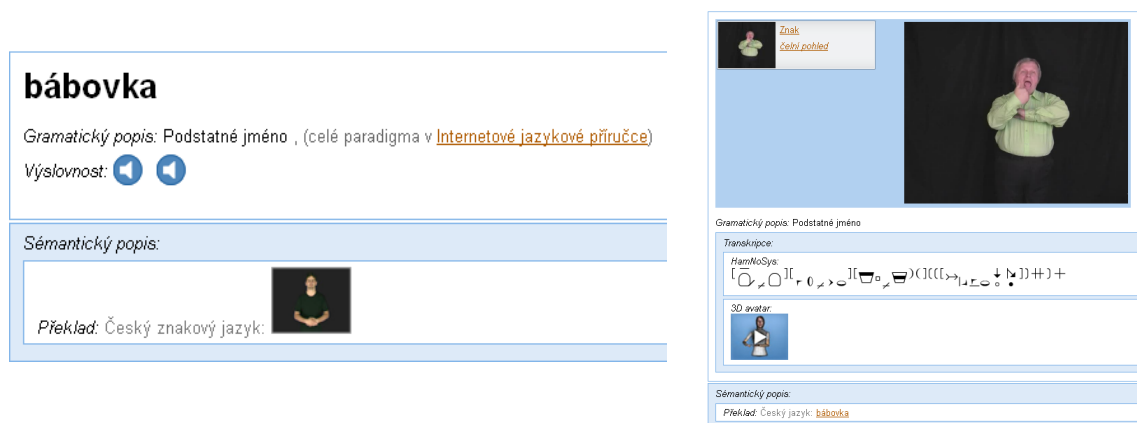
bábovka

Gramatický popis: Podstatné jméno , (celé paradigma v Internetové jazykové příručce)

Výslovnost:

Sémantický popis:

Překlad: Český znakový jazyk:

Znak
čelní pohled

Gramatický popis: Podstatné jméno

Transkripce:

HamNoSys:
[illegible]

3D avatar:

Sémantický popis:

Překlad: Český jazyk: bábovka